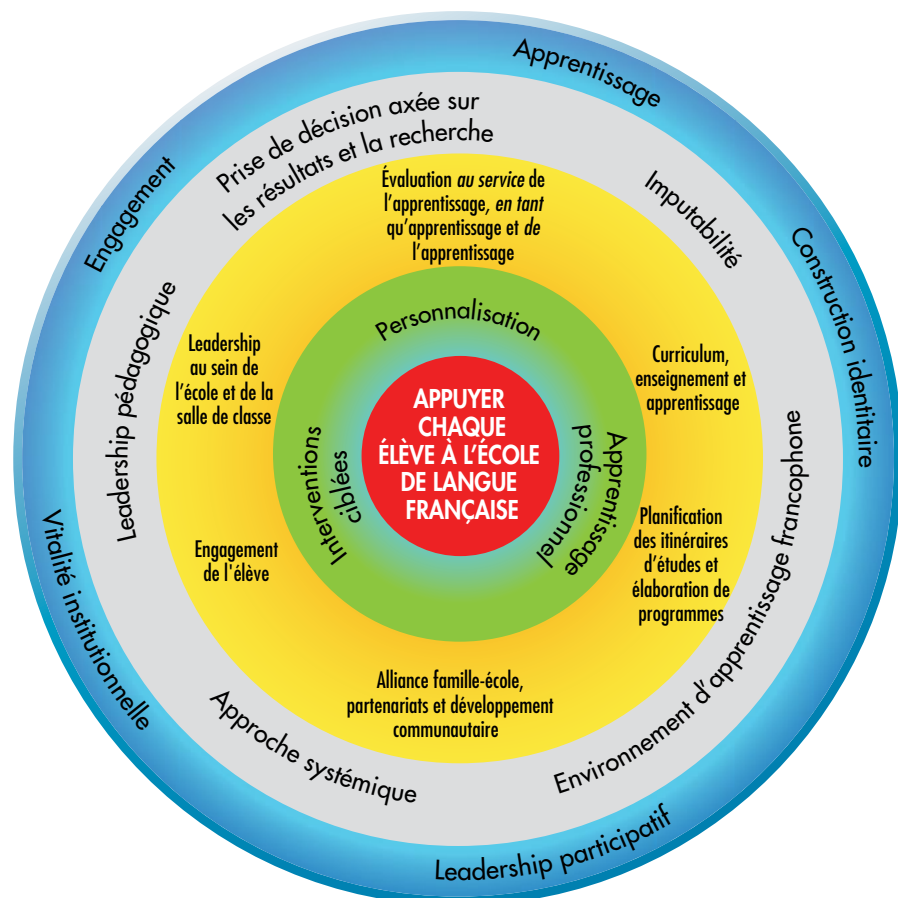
Apprentissage

Construction identitaire

Leadership participatif

Vitalité institutionnelle

Engagement

Prise de décision axée sur les résultats et la recherche

Imputabilité

Environnement d'apprentissage francophone

Approche systémique

Leadership pédagogique

Évaluation *au service* de l'apprentissage, *en tant* qu'apprentissage et *de* l'apprentissage

Curriculum, enseignement et apprentissage

Planification des itinéraires d'études et élaboration de programmes

Alliance famille-école, partenariats et développement communautaire

Engagement de l'élève

Leadership au sein de l'école et de la salle de classe

Personnalisation

Apprentissage professionnel

Interventions ciblées

APPUYER CHAQUE ÉLÈVE À L'ÉCOLE DE LANGUE FRANÇAISE